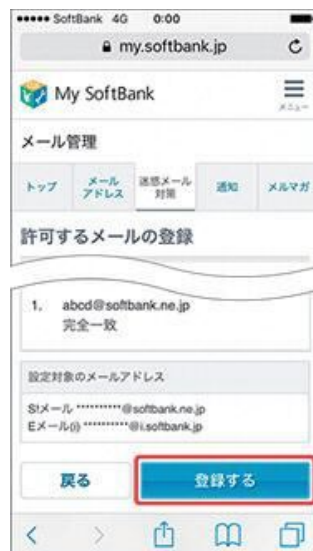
●●●●● SoftBank 4G 0:00

my.softbank.jp

My SoftBank

メニュー

メール管理

トップ

メールアドレス

迷惑メール対策

通知

メルマガ

許可するメールの登録

1. abcd@softbank.ne.jp
完全一致

設定対象のメールアドレス

S!メール *********@softbank.ne.jp
Eメール(i) *********@i.softbank.jp

戻る

登録する